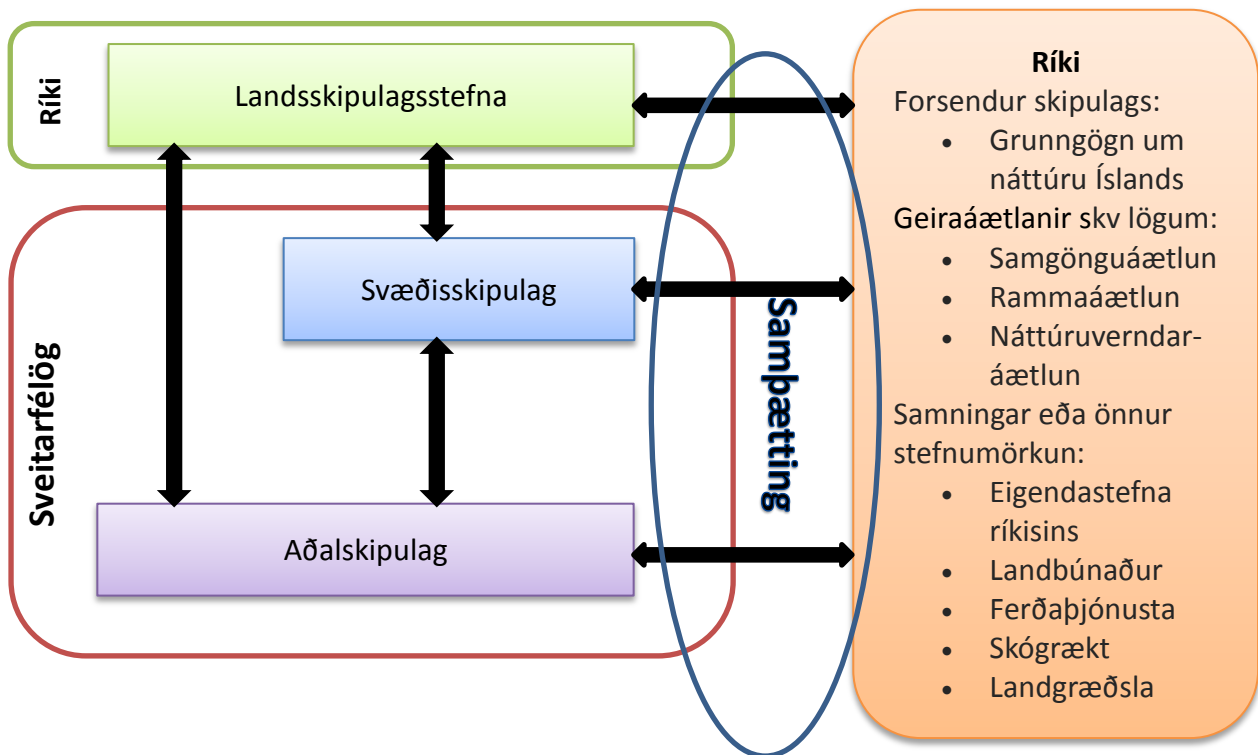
Ríki

Landsskipulagsstefna

Sveitarfélög

Svæðisskipulag

Aðalskipulag

Samþætting

Ríki
Forsendur skipulags:
- Grunngögn um náttúru Íslands

Geiraáætlanir skv lögum:
- Samgönguáætlun
- Rammaáætlun
- Náttúruverndaráætlun

Samningar eða önnur stefnumörkun:
- Eigendastefna ríkisins
- Landbúnaður
- Ferðaþjónusta
- Skógrækt
- Landgræðsla